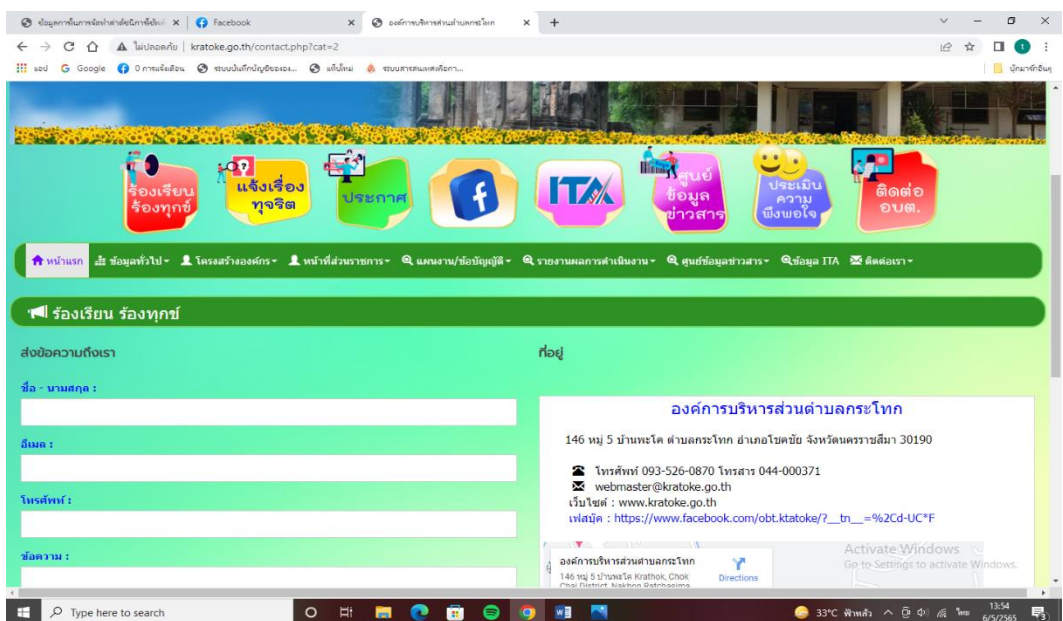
ข้อมูลการในการจัดทำค่าดัชนีการรับรู้ × | Facebook × | องค์การบริหารส่วนตำบลกระโทก × | +

ไม่ปลอดภัย | kratoke.go.th/contact.php?cat=2

แอป Google 0 การแจ้งเตือน ระบบบันทึกบัญชีขององค... แท็บใหม่ ระบบสารสนเทศเพื่อการ... บุ๊กมาร์กอื่นๆ

ร้องเรียน ร้องทุกข์

แจ้งเรื่อง ทุจริต

ประกาศ

ITA

ศูนย์ ข้อมูล ข่าวสาร

ประเมิน ความ พึงพอใจ

ติดต่อ อบต.

หน้าแรก ข้อมูลทั่วไป ▾ โครงสร้างองค์กร ▾ หน้าที่ส่วนราชการ ▾ แผนงาน/ข้อบัญญัติ ▾ รายงานผลการดำเนินงาน ▾ ศูนย์ข้อมูลข่าวสาร ▾ ข้อมูล ITA ติดต่อเรา ▾

ร้องเรียน ร้องทุกข์

ส่งข้อความถึงเรา

ชื่อ - นามสกุล :

อีเมล :

โทรศัพท์ :

ข้อความ :

ที่อยู่

องค์การบริหารส่วนตำบลกระโทก

146 หมู่ 5 บ้านพะโค ตำบลกระโทก อำเภอโชคชัย จังหวัดนครราชสีมา 30190

โทรศัพท์ 093-526-0870 โทรสาร 044-000371
webmaster@kratoke.go.th
เว็บไซต์ : www.kratoke.go.th
เฟสบุ๊ค : https://www.facebook.com/obt.ktatoke/?__tn__=%2Cd-UC*F

องค์การบริหารส่วนตำบลกระโทก
146 หมู่ 5 บ้านพะโค Krathok, Chok Chai District, Nakhon Ratchasima
Directions

Activate Windows
Go to Settings to activate Windows.

Type here to search

33°C ฟ้าหลัว ไทย 13:54 6/5/2565